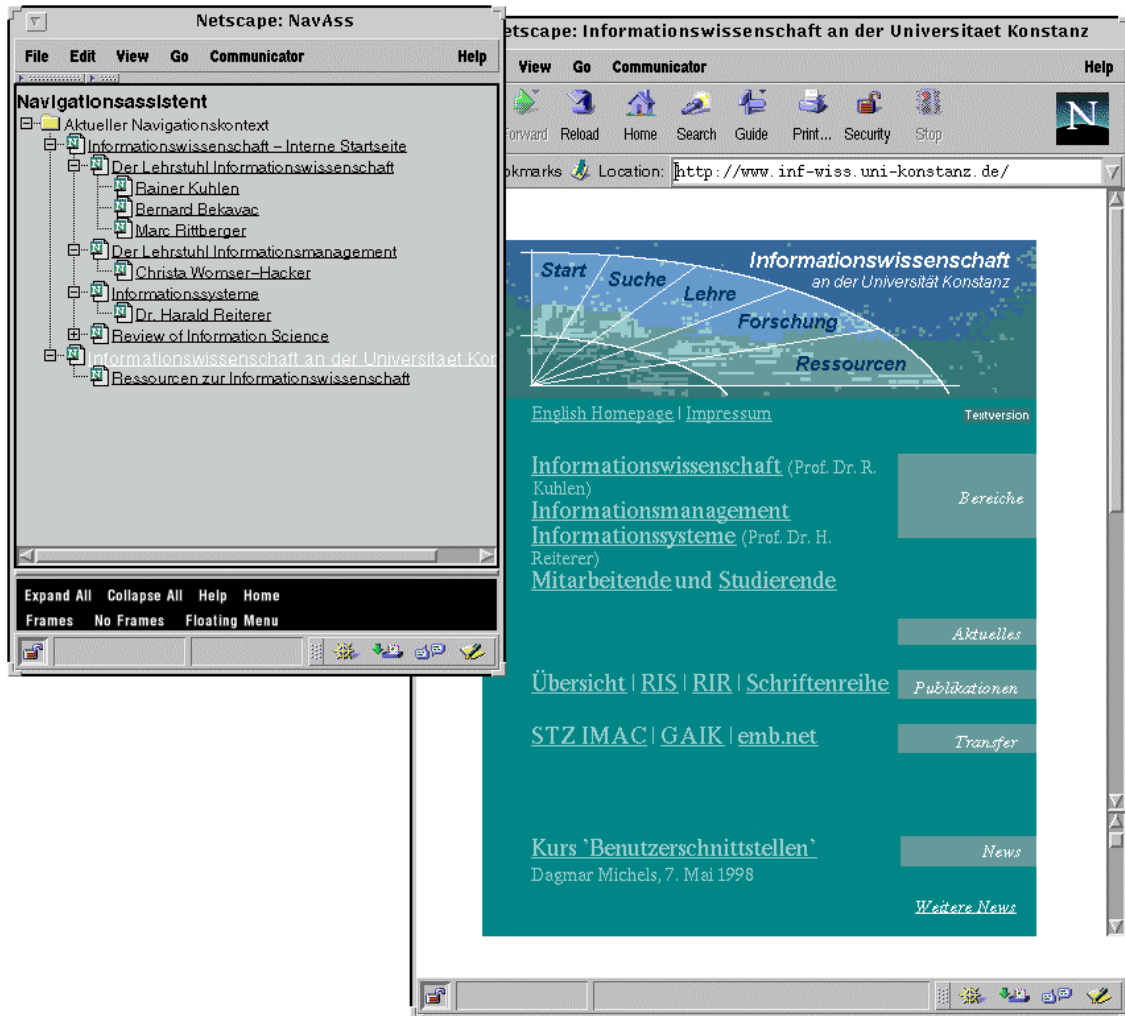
Netscape: NavAss

File Edit View Go Communicator Help

Navigationsassistent
Aktueller Navigationskontext
Informationswissenschaft – Interne Startseite
Der Lehrstuhl Informationswissenschaft
Rainer Kuhlen
Bernard Bekavac
Marc Rittberger
Der Lehrstuhl Informationsmanagement
Christa Womser-Hacker
Informationssysteme
Dr. Harald Reiterer
Review of Information Science
Informationswissenschaft an der Universitaet Kon
Ressourcen zur Informationswissenschaft

Expand All Collapse All Help Home
Frames No Frames Floating Menu

etscape: Informationswissenschaft an der Universitaet Konstanz

View Go Communicator Help

Forward Reload Home Search Guide Print... Security Stop

okmarks Location: http://www.inf-wiss.uni-konstanz.de/

Informationswissenschaft
an der Universität Konstanz
Start Suche Lehre Forschung Ressourcen

English Homepage | Impressum
Textversion

Informationswissenschaft (Prof. Dr. R. Kuhlen)
Informationsmanagement
Informationssysteme (Prof. Dr. H. Reiterer)
Mitarbeitende und Studierende
Bereiche

Aktuelles

Übersicht | RIS | RIR | Schriftenreihe
Publikationen

STZ IMAC | GAIK | emb.net
Transfer

Kurs 'Benutzerschnittstellen'
Dagmar Michels, 7. Mai 1998
News

Weitere News